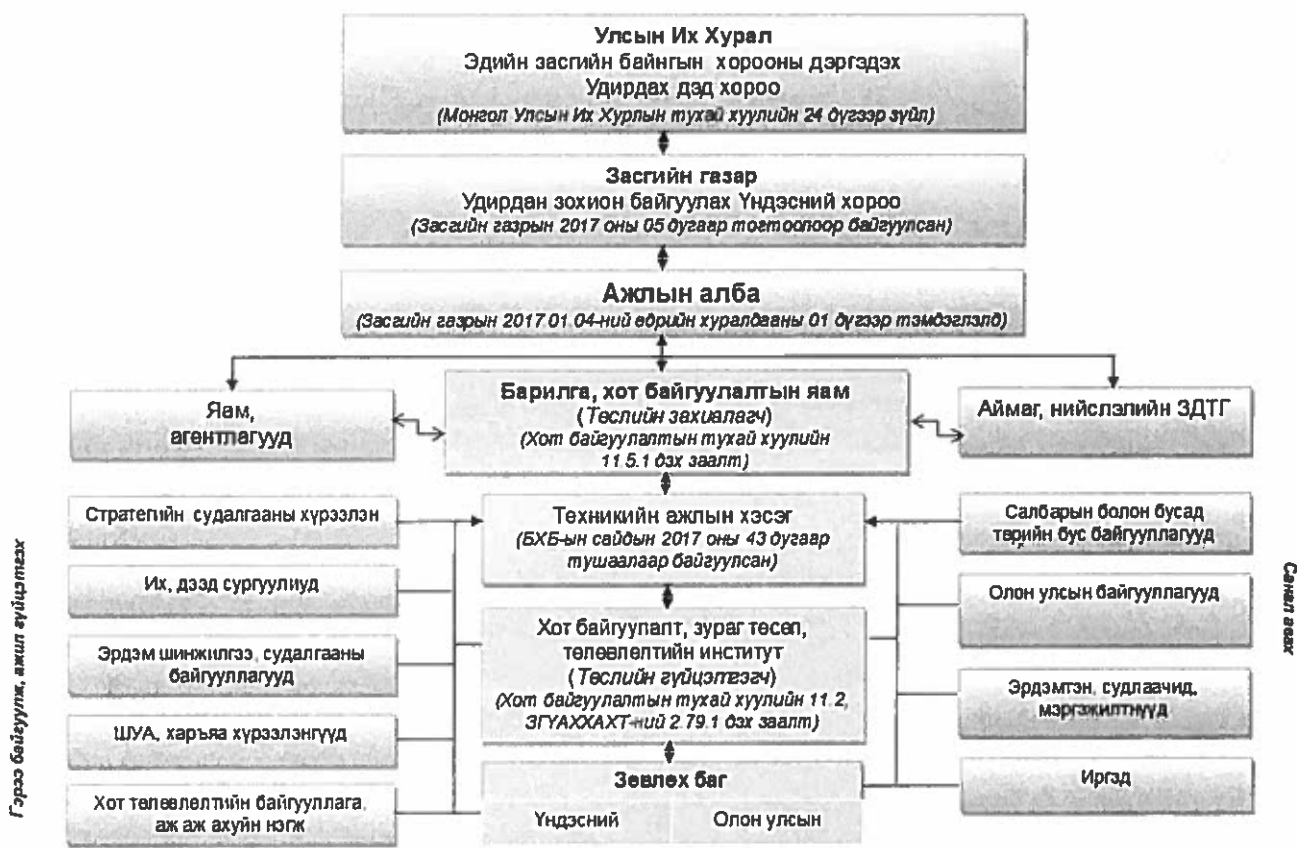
Улсын Их Хурал
Эдийн засгийн байнгын хорооны дэргэдэх
Удирдах дэд хороо
(Монгол Улсын Их Хурлын тухай хуулийн 24 дүгээр зүйл)

Засгийн газар
Удирдан зохион байгуулах Үндэсний хороо
(Засгийн газрын 2017 оны 05 дугаар тогтоолоор байгуулсан)

Ажлын алба
(Засгийн газрын 2017.01.04-ний өдрийн хуралдааны 01 дүгээр тэмдэглэлд)

Яам, агентлагууд

Барилга, хот байгуулалтын яам
(Төслийн захиалагч)
(Хот байгуулалтын тухай хуулийн 11.5.1 дэх заалт)

Аймаг, нийслэлийн ЗДТГ

Стратегийн судалгааны хүрээлэн

Их, дээд сургуулиуд

Эрдэм шинжилгээ, судалгааны байгууллагууд

ШУА, харьяа хүрээлэнгүүд

Хот төлөвлөлтийн байгууллага, аж ахуйн нэгж

Техникийн ажлын хэсэг
(БХБ-ын сайдын 2017 оны 43 дугаар тушаалаар байгуулсан)

Хот байгуулалт, зураг төсөл, төлөвлөлтийн институт
(Төслийн гүйцэтгэгч)
(Хот байгуулалтын тухай хуулийн 11.2, ЗГҮАХХАХТ-ний 2.79.1 дэх заалт)

Зөвлөх баг
Үндэсний
Олон улсын

Салбарын болон бусад төрийн бус байгууллагууд

Олон улсын байгууллагууд

Эрдэмтэн, судлаачид, мэргэжилтнүүд

Иргэд

Гэрээ байгуулж, ажил гүйцэтгэх

Санал өгөх